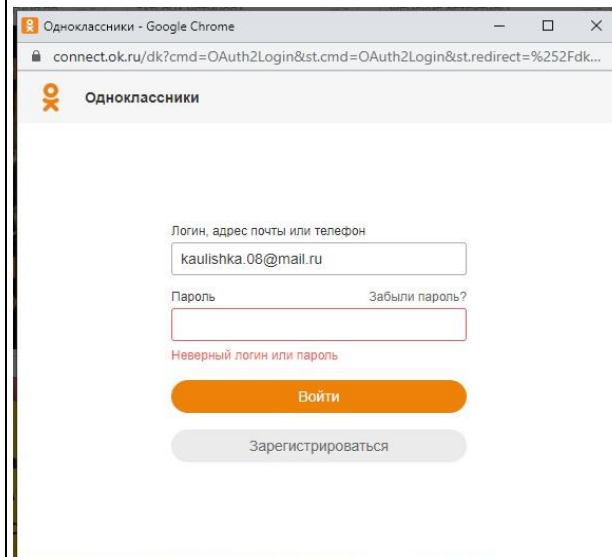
Одноклассники - Google Chrome

connect.ok.ru/dk?cmd=OAuth2Login&st.cmd=OAuth2Login&st.redirect=%252Fdk...

Одноклассники

Логин, адрес почты или телефон

kaulishka.08@mail.ru

Пароль

Забыли пароль?

Неверный логин или пароль

Войти

Зарегистрироваться